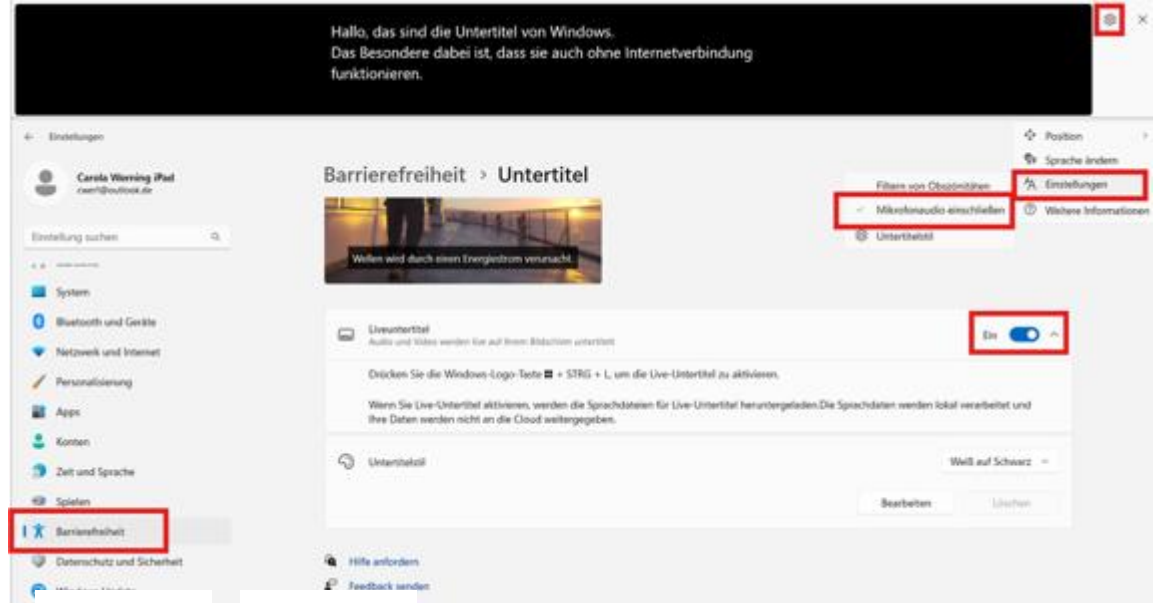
Hallo, das sind die Untertitel von Windows.
Das Besondere dabei ist, dass sie auch ohne Internetverbindung funktionieren.

Einstellungen

Carola Werning iPad
cwerl@outlook.de

Einstellung suchen

System
Bluetooth und Geräte
Netzwerk und Internet
Personalisierung
Apps
Konten
Zeit und Sprache
Spielen
Barrierefreiheit
Datenschutz und Sicherheit
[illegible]

Barrierefreiheit > Untertitel

Wellen wird durch einen Energiestrom verursacht.

Filtern von Obszönitäten
Mikrofonaudio einschließen
Untertitelstil

Position
Sprache ändern
Einstellungen
Weitere Informationen

Liveuntertitel
Audio und Video werden live auf Ihrem Bildschirm untertitelt

Ein

Drücken Sie die Windows-Logo-Taste + STRG + L, um die Live-Untertitel zu aktivieren.

Wenn Sie Live-Untertitel aktivieren, werden die Sprachdateien für Live-Untertitel heruntergeladen.Die Sprachdaten werden lokal verarbeitet und Ihre Daten werden nicht an die Cloud weitergegeben.

Untertitelstil

Weiß auf Schwarz

Bearbeiten
Löschen

Hilfe anfordern
Feedback senden